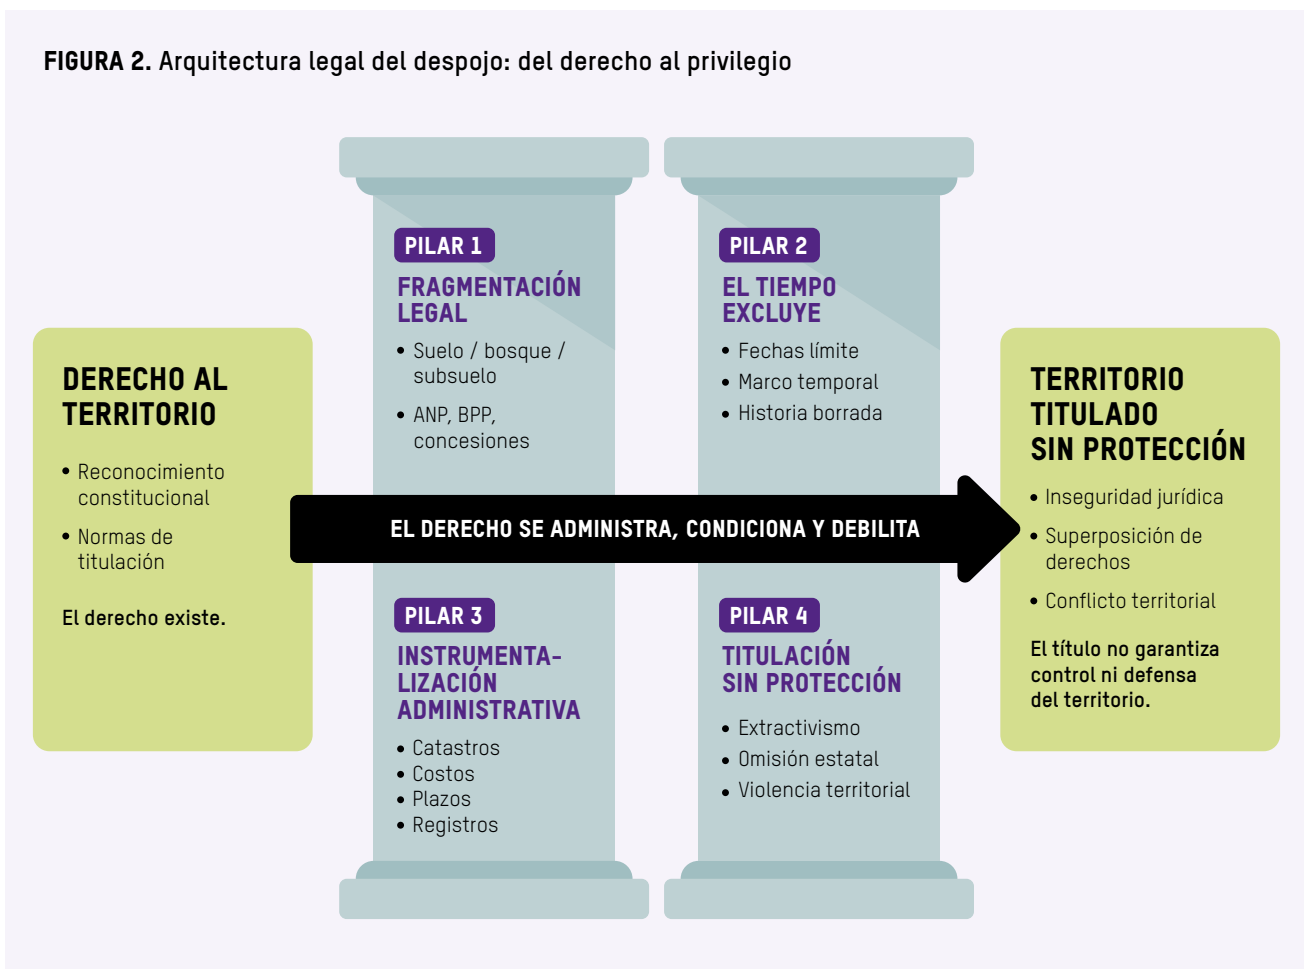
**FIGURA 2.** Arquitectura legal del despojo: del derecho al privilegio

DERECHO AL TERRITORIO

- Reconocimiento constitucional
- Normas de titulación

El derecho existe.

PILAR 1

FRAGMENTACIÓN LEGAL

- Suelo / bosque / subsuelo
- ANP, BPP, concesiones

PILAR 2

EL TIEMPO EXCLUYE

- Fechas límite
- Marco temporal
- Historia borrada

EL DERECHO SE ADMINISTRA, CONDICIONA Y DEBILITA

PILAR 3

INSTRUMENTALIZACIÓN ADMINISTRATIVA

- Catastros
- Costos
- Plazos
- Registros

PILAR 4

TITULACIÓN SIN PROTECCIÓN

- Extractivismo
- Omisión estatal
- Violencia territorial

TERRITORIO TITULADO SIN PROTECCIÓN

- Inseguridad jurídica
- Superposición de derechos
- Conflicto territorial

El título no garantiza control ni defensa del territorio.